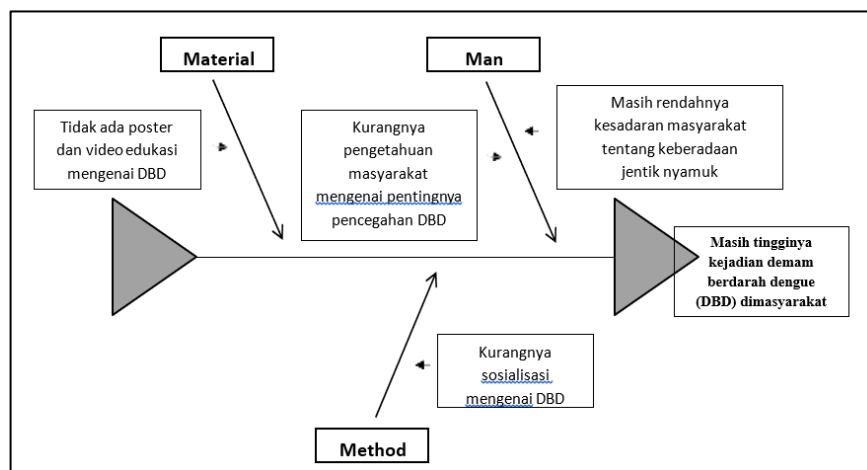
Material

Man

Tidak ada poster dan video edukasi mengenai DBD

Kurangnya pengetahuan masyarakat mengenai pentingnya pencegahan DBD

Masih rendahnya kesadaran masyarakat tentang keberadaan jentik nyamuk

Masih tingginya kejadian demam berdarah dengue (DBD) dimasyarakat

Kurangnya sosialisasi mengenai DBD

Method